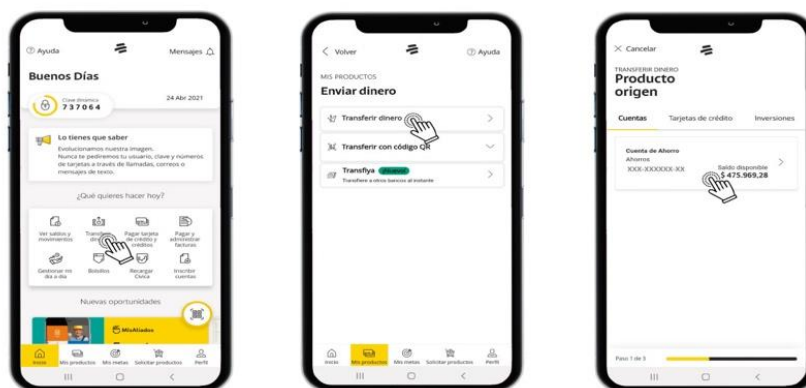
Ayuda
Mensajes
Buenos Días
Clave dinámica
737064
24 Abr 2021
Lo tienes que saber
Evolucionamos nuestra imagen.
Nunca te pediremos tu usuario, clave y números de tarjetas a través de llamadas, correos o mensajes de texto.
¿Qué quieres hacer hoy?
Ver saldos y movimientos
Transferir dinero
Pagar tarjeta de crédito y créditos
Pagar y administrar facturas
Gestionar mi día a día
Bolsillos
Recargar Cívica
Inscribir cuentas
Nuevas oportunidades
MisAliados
Inicio
Mis productos
Mis metas
Solicitar productos
Perfil

Volver
Ayuda
MIS PRODUCTOS
Enviar dinero
Transferir dinero
Transferir con código QR
Transfiya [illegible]
Transfiere a otros bancos al instante
Inicio
Mis productos
Mis metas
Solicitar productos
Perfil

Cancelar
TRANSFERIR DINERO
Producto origen
Cuentas
Tarjetas de crédito
Inversiones
Cuenta de Ahorro
Ahorros
XXX-XXXXXX-XX
Saldo disponible
$ 475.969,28
Paso 1 de 3